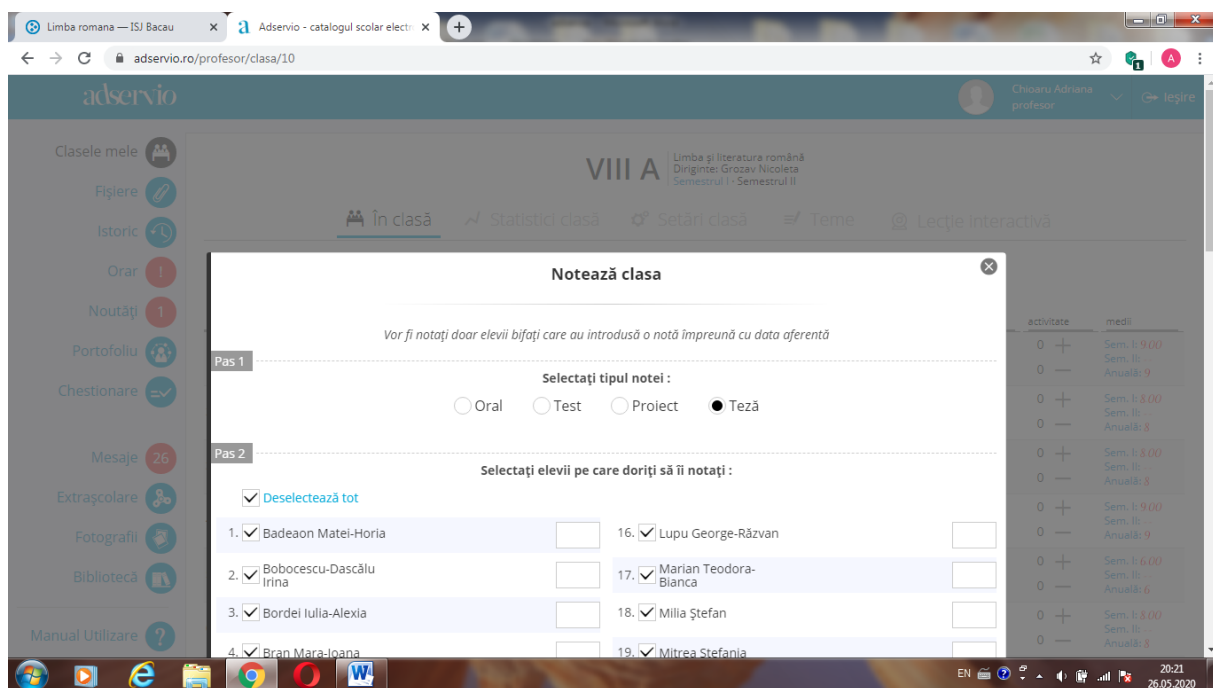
Limba romana — ISJ Bacau
Adservio - catalogul scolar electr
adservio.ro/profesor/clasa/10

adservio
Chioaru Adriana profesor
Ieșire

Clasele mele
Fișiere
Istoric
Orar
Noutăți
Portofoliu
Chestionare
Mesaje 26
Extrașcolare
Fotografii
Bibliotecă
Manual Utilizare

VIII A
Limba și literatura română
Diriginte: Grozav Nicoleta
Semestrul I · Semestrul II

În clasă
Statistici clasă
Setări clasă
Teme
Lecție interactivă

activitate
medii
Sem. I: 9.00 Sem. II: Anuală: 9
Sem. I: 8.00 Sem. II: Anuală: 8
Sem. I: 8.00 Sem. II: Anuală: 8
Sem. I: 9.00 Sem. II: Anuală: 9
Sem. I: 6.00 Sem. II: Anuală: 6
Sem. I: 8.00 Sem. II: Anuală: 8

Notează clasa

Vor fi notați doar elevii bifați care au introdusă o notă împreună cu data aferentă

Pas 1
Selectați tipul notei :
Oral
Test
Proiect
Teză

Pas 2
Selectați elevii pe care doriți să îi notați :
Deselectează tot

1. Badeaon Matei-Horia
16. Lupu George-Răzvan
2. Bobocescu-Dascălu Irina
17. Marian Teodora-Bianca
3. Bordei Iulia-Alexia
18. Milia Ștefan
4. Bran Mara-Ioana
19. Mitrea Ștefania

EN
20:21
26.05.2020